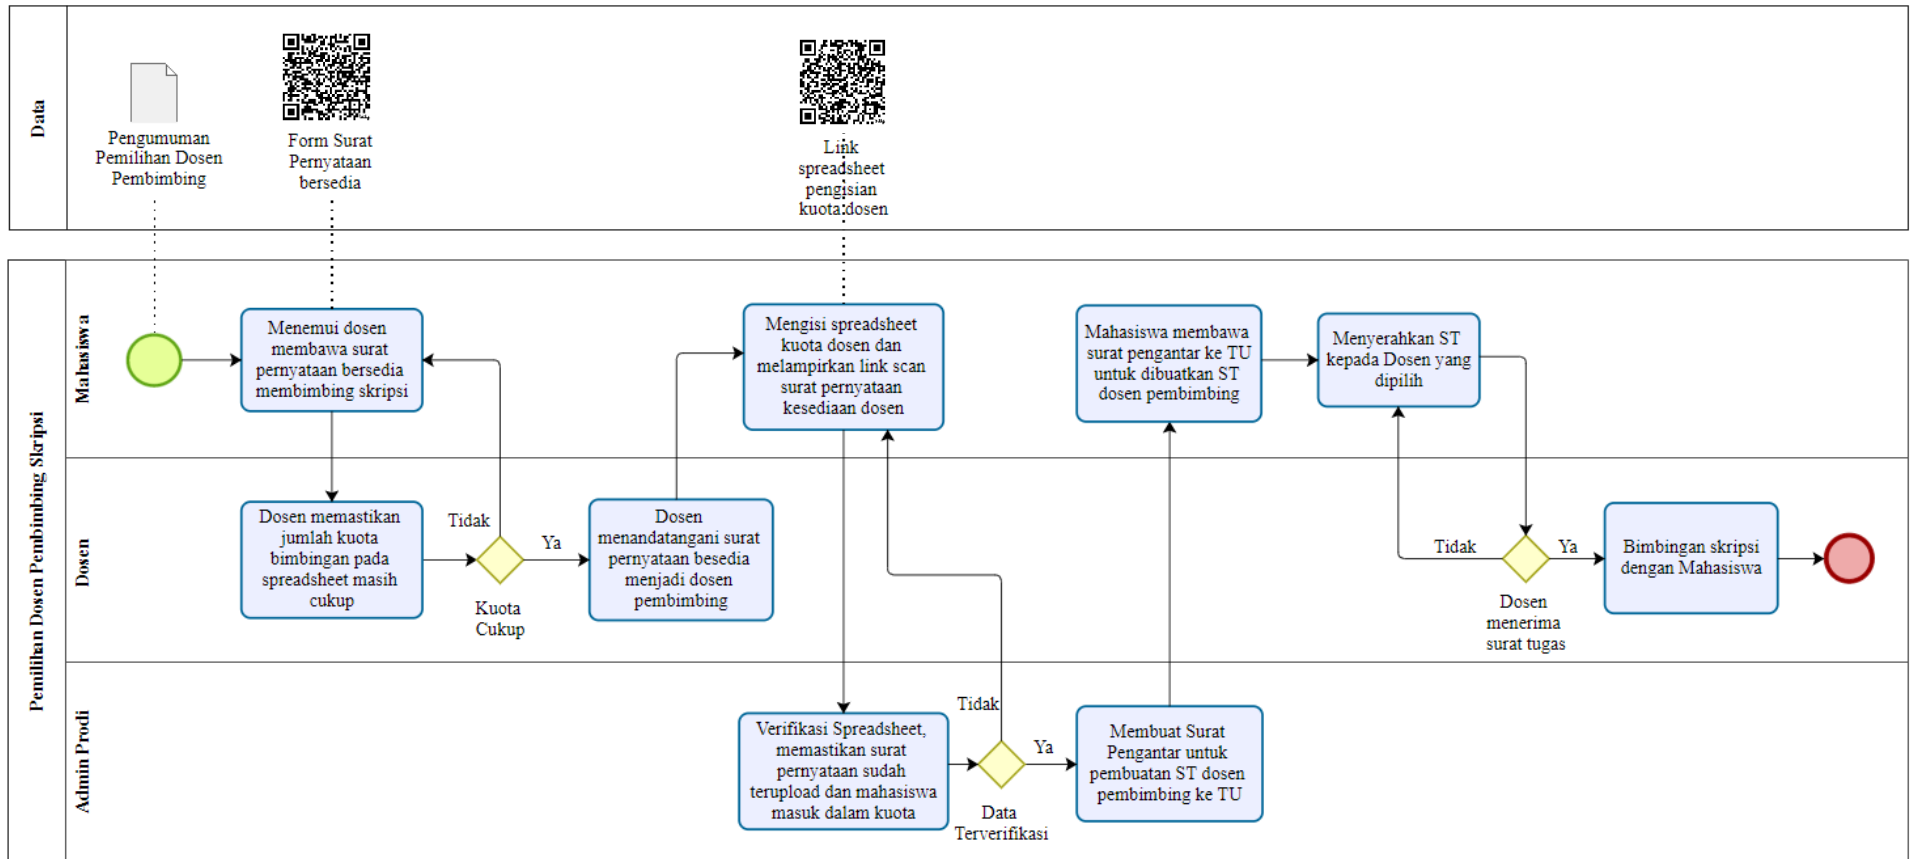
Data

Pengumuman Pemilihan Dosen Pembimbing

Form Surat Pernyataan bersedia

Link spreadsheet pengisian kuota dosen

Pemilihan Dosen Pembimbing Skripsi

Mahasiswa

Menemui dosen membawa surat pernyataan bersedia membimbing skripsi

Mengisi spreadsheet kuota dosen dan melampirkan link scan surat pernyataan kesediaan dosen

Mahasiswa membawa surat pengantar ke TU untuk dibuatkan ST dosen pembimbing

Menyerahkan ST kepada Dosen yang dipilih

Dosen

Dosen memastikan jumlah kuota bimbingan pada spreadsheet masih cukup

Tidak

Ya

Kuota Cukup

Dosen menandatangani surat pernyataan besedia menjadi dosen pembimbing

Tidak

Ya

Dosen menerima surat tugas

Bimbingan skripsi dengan Mahasiswa

Admin Prodi

Verifikasi Spreadsheet, memastikan surat pernyataan sudah terupload dan mahasiswa masuk dalam kuota

Tidak

Ya

Data Terverifikasi

Membuat Surat Pengantar untuk pembuatan ST dosen pembimbing ke TU